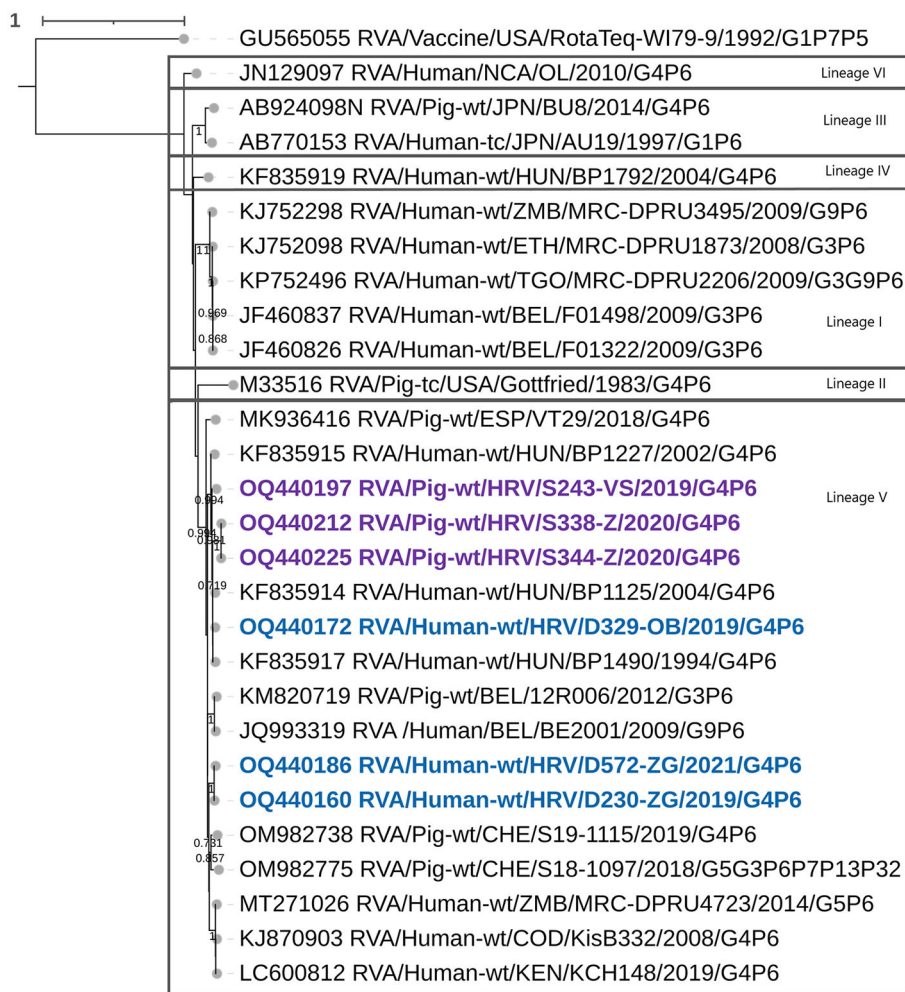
1

GU565055 RVA/Vaccine/USA/RotaTeq-WI79-9/1992/G1P7P5

JN129097 RVA/Human/NCA/OL/2010/G4P6

Lineage VI

AB924098N RVA/Pig-wt/JPN/BU8/2014/G4P6

1

AB770153 RVA/Human-tc/JPN/AU19/1997/G1P6

Lineage III

KF835919 RVA/Human-wt/HUN/BP1792/2004/G4P6

Lineage IV

KJ752298 RVA/Human-wt/ZMB/MRC-DPRU3495/2009/G9P6

11

KJ752098 RVA/Human-wt/ETH/MRC-DPRU1873/2008/G3P6

1

KP752496 RVA/Human-wt/TGO/MRC-DPRU2206/2009/G3G9P6

0.969

JF460837 RVA/Human-wt/BEL/F01498/2009/G3P6

Lineage I

0.868

JF460826 RVA/Human-wt/BEL/F01322/2009/G3P6

M33516 RVA/Pig-tc/USA/Gottfried/1983/G4P6

Lineage II

MK936416 RVA/Pig-wt/ESP/VT29/2018/G4P6

KF835915 RVA/Human-wt/HUN/BP1227/2002/G4P6

0.694

OQ440197 RVA/Pig-wt/HRV/S243-VS/2019/G4P6

Lineage V

0.904

0.981

OQ440212 RVA/Pig-wt/HRV/S338-Z/2020/G4P6

1

OQ440225 RVA/Pig-wt/HRV/S344-Z/2020/G4P6

0.719

KF835914 RVA/Human-wt/HUN/BP1125/2004/G4P6

OQ440172 RVA/Human-wt/HRV/D329-OB/2019/G4P6

KF835917 RVA/Human-wt/HUN/BP1490/1994/G4P6

KM820719 RVA/Pig-wt/BEL/12R006/2012/G3P6

1

JQ993319 RVA /Human/BEL/BE2001/2009/G9P6

OQ440186 RVA/Human-wt/HRV/D572-ZG/2021/G4P6

1

OQ440160 RVA/Human-wt/HRV/D230-ZG/2019/G4P6

0.731

OM982738 RVA/Pig-wt/CHE/S19-1115/2019/G4P6

0.857

OM982775 RVA/Pig-wt/CHE/S18-1097/2018/G5G3P6P7P13P32

MT271026 RVA/Human-wt/ZMB/MRC-DPRU4723/2014/G5P6

1

KJ870903 RVA/Human-wt/COD/KisB332/2008/G4P6

LC600812 RVA/Human-wt/KEN/KCH148/2019/G4P6